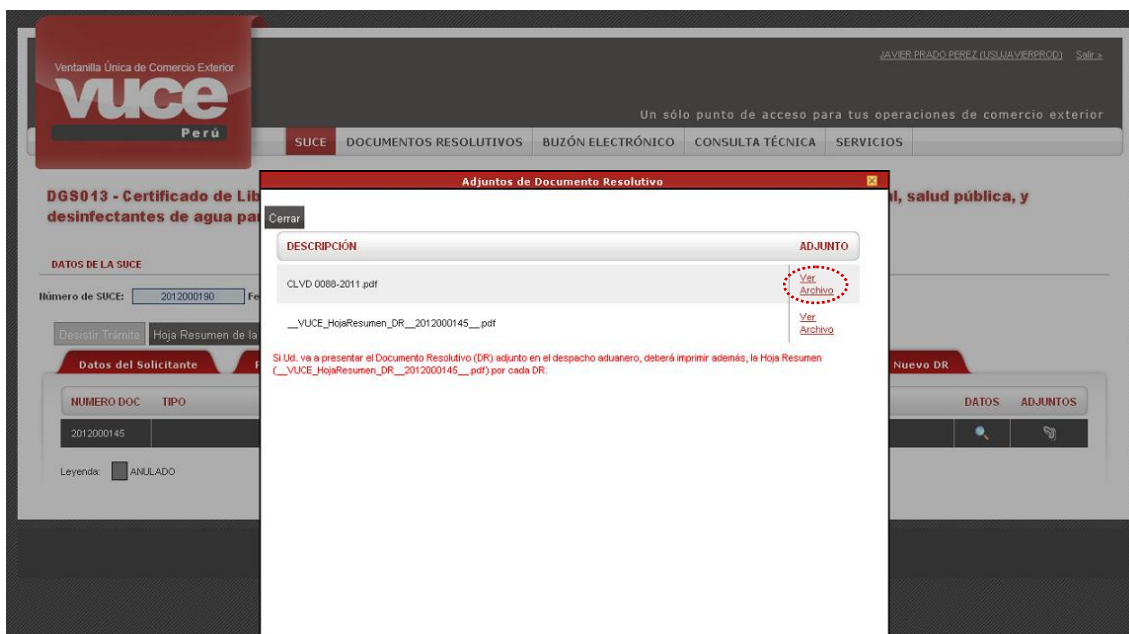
Ventanilla Única de Comercio Exterior
VUCE
Perú

JAVIER PRADO PEREZ (USUJAVIERPROD) Salir »

Un sólo punto de acceso para tus operaciones de comercio exterior

SUCE | DOCUMENTOS RESOLUTIVOS | BUZÓN ELECTRÓNICO | CONSULTA TÉCNICA | SERVICIOS

DGS013 - Certificado de Lib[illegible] desinfectantes de agua pa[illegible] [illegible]l, salud pública, y

DATOS DE LA SUCE

Número de SUCE: 2012000190 Fe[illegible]

Desistir Trámite | Hoja Resumen de la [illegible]

Datos del Solicitante | Nuevo DR

| NUMERO DOC | TIPO | DATOS | ADJUNTOS |
|---|---|---|---|
| 2012000145 | | | |

Leyenda: ANULADO

Adjuntos de Documento Resolutivo

Cerrar

| DESCRIPCIÓN | ADJUNTO |
|---|---|
| CLVD 0088-2011.pdf | Ver Archivo |
| __VUCE_HojaResumen_DR__2012000145__.pdf | Ver Archivo |

Si Ud. va a presentar el Documento Resolutivo (DR) adjunto en el despacho aduanero, deberá imprimir además, la Hoja Resumen (__VUCE_HojaResumen_DR__2012000145__.pdf) por cada DR.